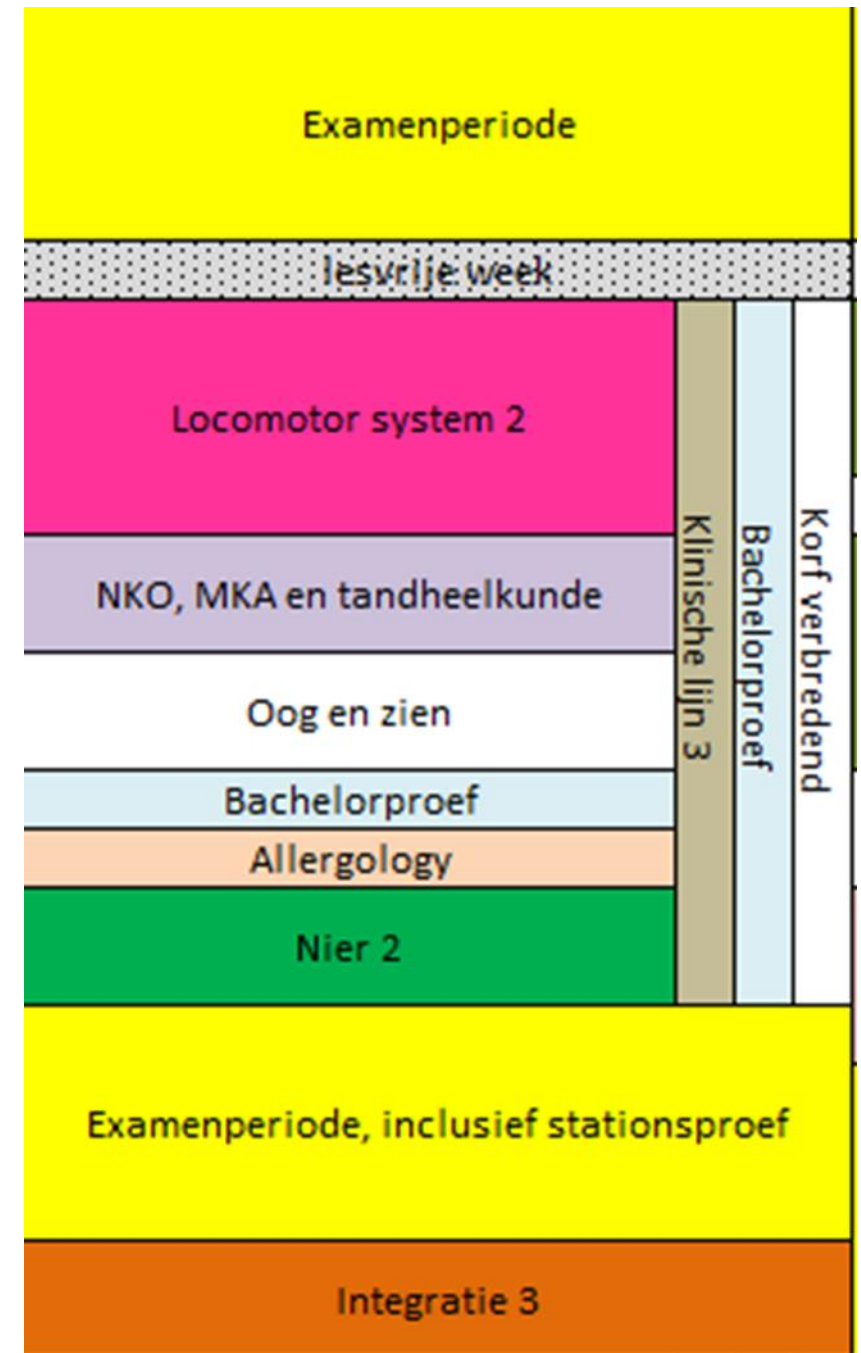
Examenperiode

lesvrije week

Locomotor system 2

NKO, MKA en tandheelkunde

Oog en zien

Bachelorproef

Allergology

Nier 2

Klinische lijn 3

Bachelorproef

Korf verbredend

Examenperiode, inclusief stationsproef

Integratie 3